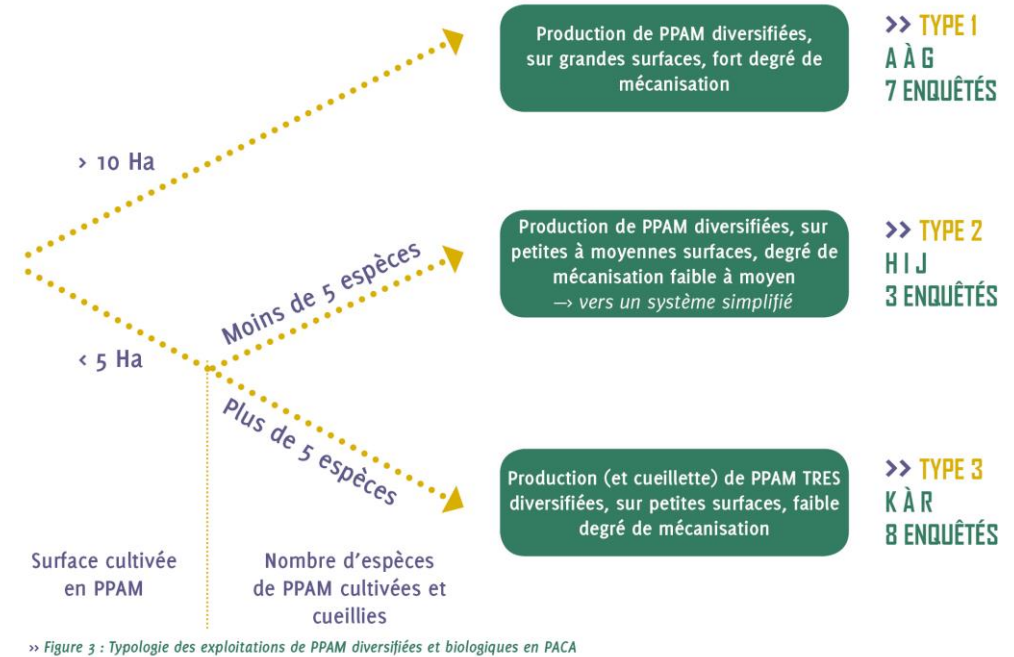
> 10 Ha

< 5 Ha

Moins de 5 espèces

Plus de 5 espèces

Production de PPAM diversifiées, sur grandes surfaces, fort degré de mécanisation

>> TYPE 1
A À G
7 ENQUÊTÉS

Production de PPAM diversifiées, sur petites à moyennes surfaces, degré de mécanisation faible à moyen
⟶ vers un système simplifié

>> TYPE 2
H I J
3 ENQUÊTÉS

Production (et cueillette) de PPAM TRES diversifiées, sur petites surfaces, faible degré de mécanisation

>> TYPE 3
K À R
8 ENQUÊTÉS

Surface cultivée en PPAM

Nombre d'espèces de PPAM cultivées et cueillies

›› Figure 3 : Typologie des exploitations de PPAM diversifiées et biologiques en PACA